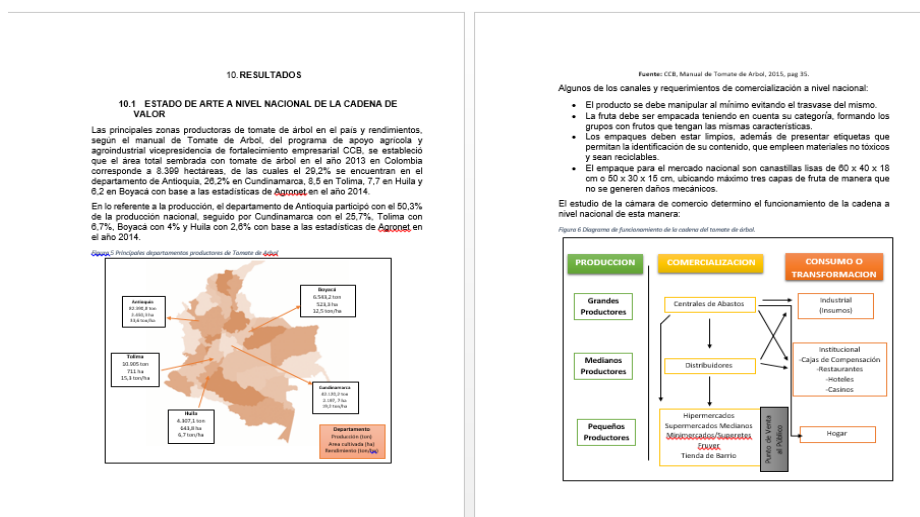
10. RESULTADOS

10.1 ESTADO DE ARTE A NIVEL NACIONAL DE LA CADENA DE VALOR

Las principales zonas productoras de tomate de árbol en el país y rendimientos, según el manual de Tomate de Arbol, del programa de apoyo agrícola y agroindustrial vicepresidencia de fortalecimiento empresarial CCB, se estableció que el área total sembrada con tomate de árbol en el año 2013 en Colombia corresponde a 8.399 hectáreas, de las cuales el 29,2% se encuentran en el departamento de Antioquia, 26,2% en Cundinamarca, 8,5 en Tolima, 7,7 en Huila y 6,2 en Boyacá con base a las estadísticas de Agronet en el año 2014.

En lo referente a la producción, el departamento de Antioquia participó con el 50,3% de la producción nacional, seguido por Cundinamarca con el 25,7%, Tolima con 6,7%, Boyacá con 4% y Huila con 2,6% con base a las estadísticas de Agronet en el año 2014.

Figura 5 Principales departamentos productores de Tomate de Árbol

Antioquia
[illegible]
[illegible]
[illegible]

Boyacá
6.543,2 ton
523,9 ha
12,5 ton/ha

Tolima
10.905 ton
711 ha
15,3 ton/ha

Cundinamarca
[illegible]
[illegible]
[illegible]

Huila
4.307,1 ton
643,8 ha
6,7 ton/ha

Departamento
Producción (ton)
Área cultivada (ha)
Rendimiento (ton/ha)

Fuente: CCB, Manual de Tomate de Arbol, 2015, pag 35.

Algunos de los canales y requerimientos de comercialización a nivel nacional:

- El producto se debe manipular al mínimo evitando el trasvase del mismo.
- La fruta debe ser empacada teniendo en cuenta su categoría, formando los grupos con frutos que tengan las mismas características.
- Los empaques deben estar limpios, además de presentar etiquetas que permitan la identificación de su contenido, que empleen materiales no tóxicos y sean reciclables.
- El empaque para el mercado nacional son canastillas lisas de 60 x 40 x 18 cm o 50 x 30 x 15 cm, ubicando máximo tres capas de fruta de manera que no se generen daños mecánicos.

El estudio de la cámara de comercio determino el funcionamiento de la cadena a nivel nacional de esta manera:

Figura 6 Diagrama de funcionamiento de la cadena del tomate de árbol.

PRODUCCION
COMERCIALIZACION
CONSUMO O TRANSFORMACION
Grandes Productores
Medianos Productores
Pequeños Productores
Centrales de Abastos
Distribuidores
Hipermercados
Supermercados Medianos
Minimercados/Superetes
Fruver
Tienda de Barrio
Punto de Venta al Público
Industrial (Insumos)
Institucional
-Cajas de Compensación
-Restaurantes
-Hoteles
-Casinos
Hogar